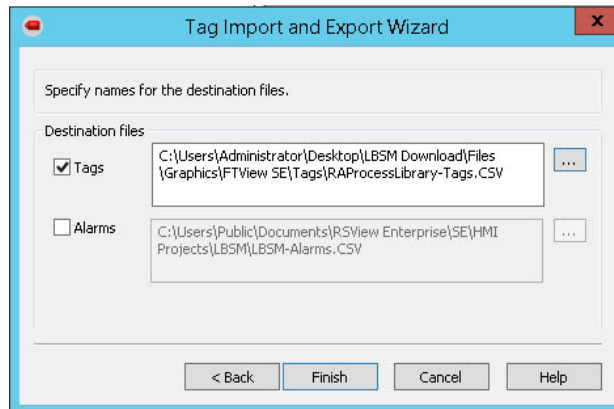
Tag Import and Export Wizard

Specify names for the destination files.

Destination files

Tags

C:\Users\Administrator\Desktop\LBSM Download\Files\Graphics\FTView SE\Tags\RAProcessLibrary-Tags.CSV

...

Alarms

C:\Users\Public\Documents\RSView Enterprise\SE\HMI Projects\LBSM\LBSM-Alarms.CSV

...

< Back

Finish

Cancel

Help